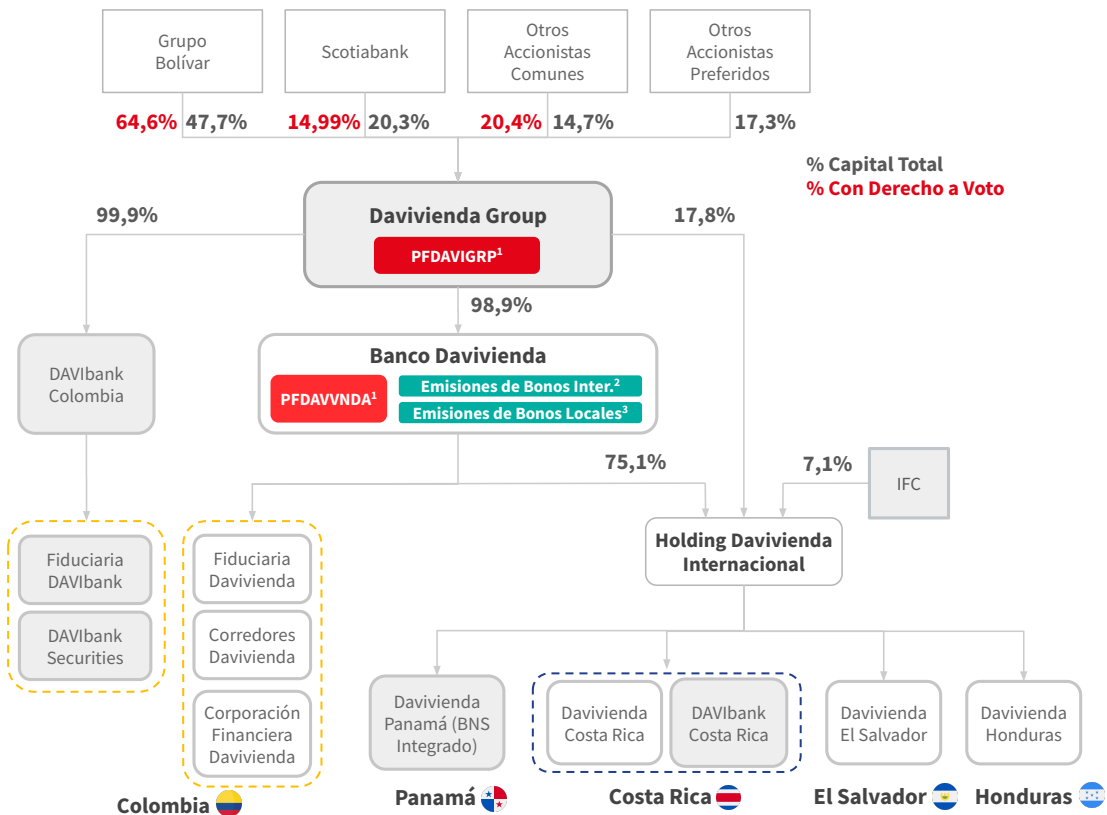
Grupo Bolívar

Scotiabank

Otros Accionistas Comunes

Otros Accionistas Preferidos

64,6% 47,7%

14,99% 20,3%

20,4% 14,7%

17,3%

% Capital Total
% Con Derecho a Voto

99,9%

Davivienda Group

PFDAVIGRP$^1$

17,8%

98,9%

DAVIbank Colombia

Banco Davivienda

PFDAVVNDA$^1$

Emisiones de Bonos Inter.$^2$

Emisiones de Bonos Locales$^3$

75,1%

7,1%

IFC

Holding Davivienda Internacional

Fiduciaria DAVIbank

DAVIbank Securities

Fiduciaria Davivienda

Corredores Davivienda

Corporación Financiera Davivienda

Davivienda Panamá (BNS Integrado)

Davivienda Costa Rica

DAVIbank Costa Rica

Davivienda El Salvador

Davivienda Honduras

Colombia

Panamá

Costa Rica

El Salvador

Honduras